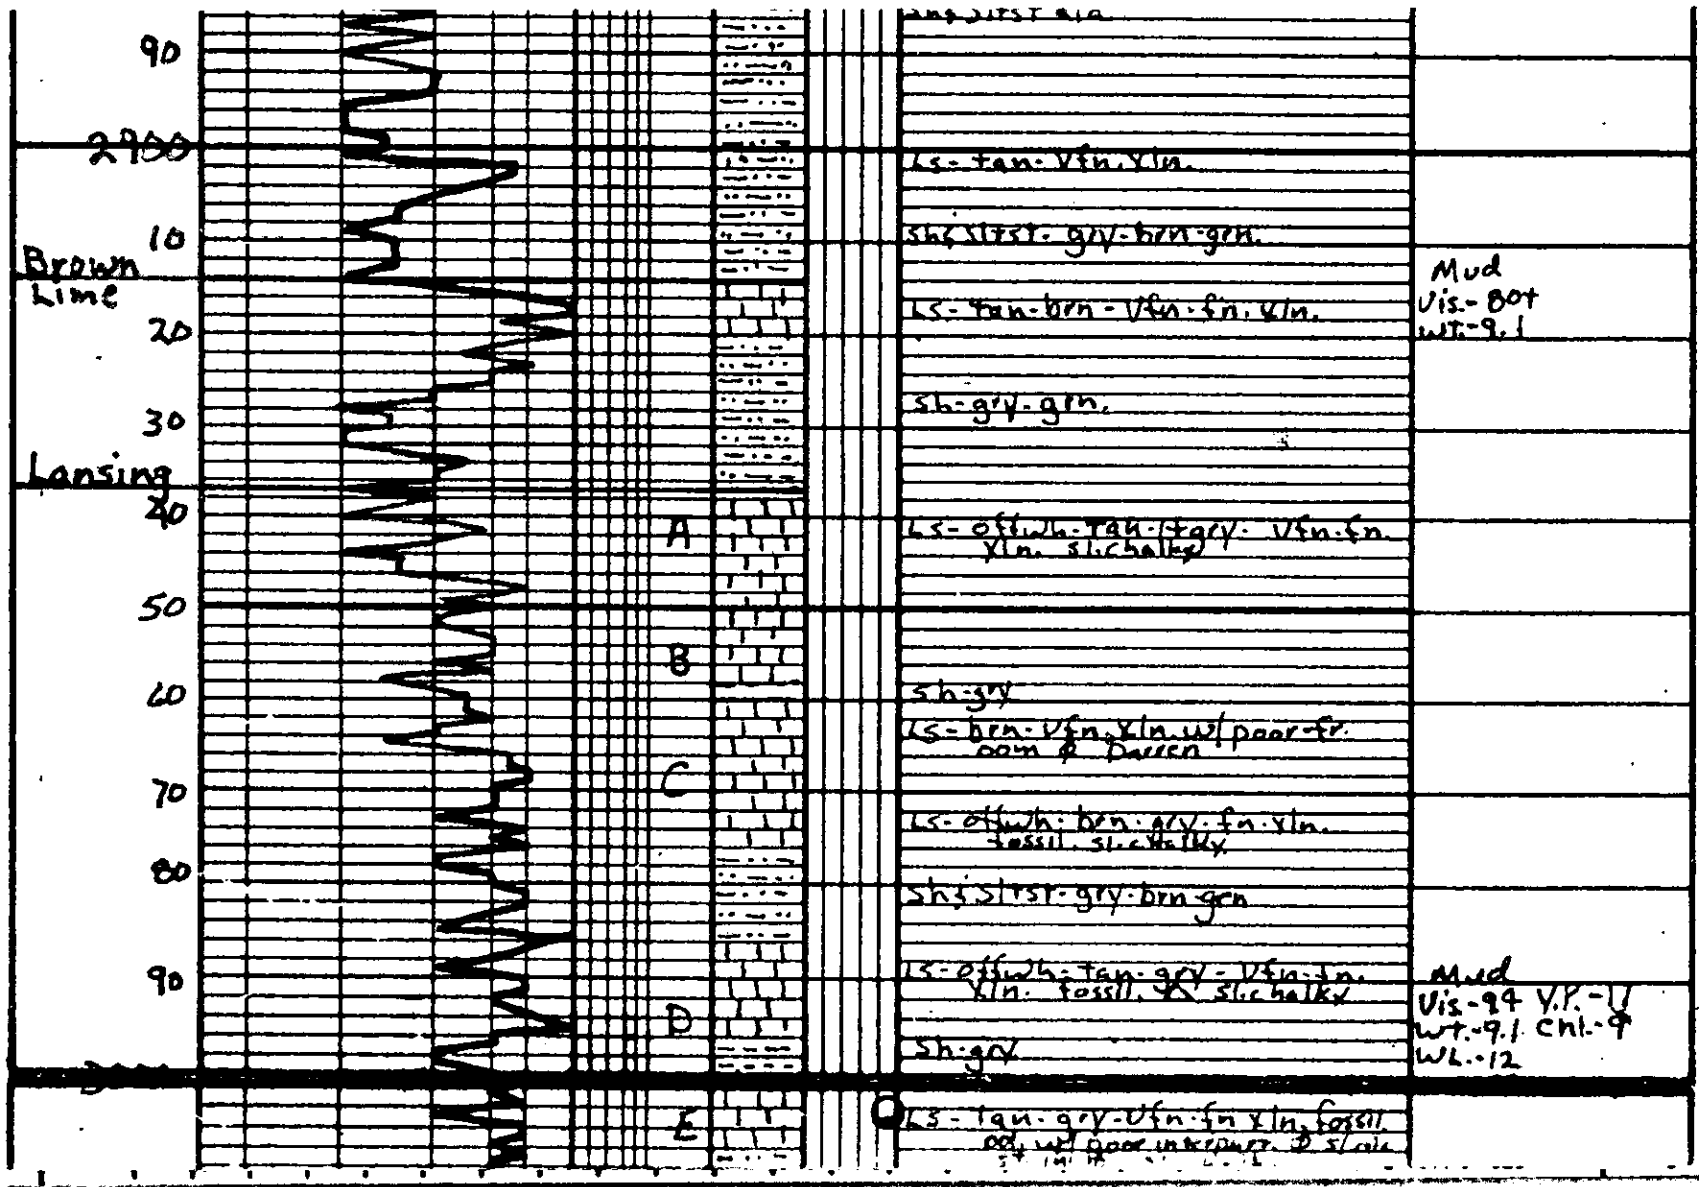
90
2950
10
Brown Lime
20
30
Lansing
40
50
60
70
80
90

A
B
C
D
E

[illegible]
Ls- tan- Vfn. Xln.
Sh & sltst- gry- brn- grn.
Ls- tan- brn - Vfn- fn. Xln.
Sh- gry- grn.
Ls- offwh- tan- lt gry- Vfn- fn. Xln. sl. chalky
Sh- gry
Ls- brn- Vfn. Xln. w/ poor- fr. oom ϕ barren
Ls- offwh- brn- gry- fn- Xln. fossil. sl. chalky
Sh & sltst- gry- brn grn
Ls- offwh- tan- gry - Vfn- fn. Xln. fossil. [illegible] sl. chalky
Sh- gry
Ls- tan- gry- Vfn- fn Xln. fossil. oo, w/ poor interxln. ϕ sl. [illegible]
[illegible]

Mud
Vis- 80+
wt.- 9.1

Mud
Vis- 94 Y.P.- 11
wt.- 9.1 Chl.- 9
WL.- 12